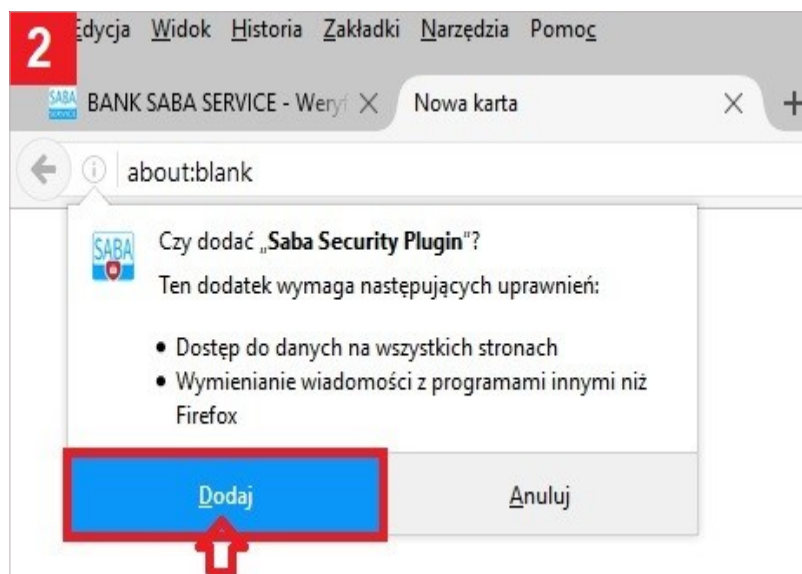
2 Edycja Widok Historia Zakładki Narzędzia Pomoc

SABA BANK SABA SERVICE - Weryf × Nowa karta × +

about:blank

SABA Czy dodać „Saba Security Plugin"?

Ten dodatek wymaga następujących uprawnień:

• Dostęp do danych na wszystkich stronach
• Wymienianie wiadomości z programami innymi niż Firefox

Dodaj Anuluj